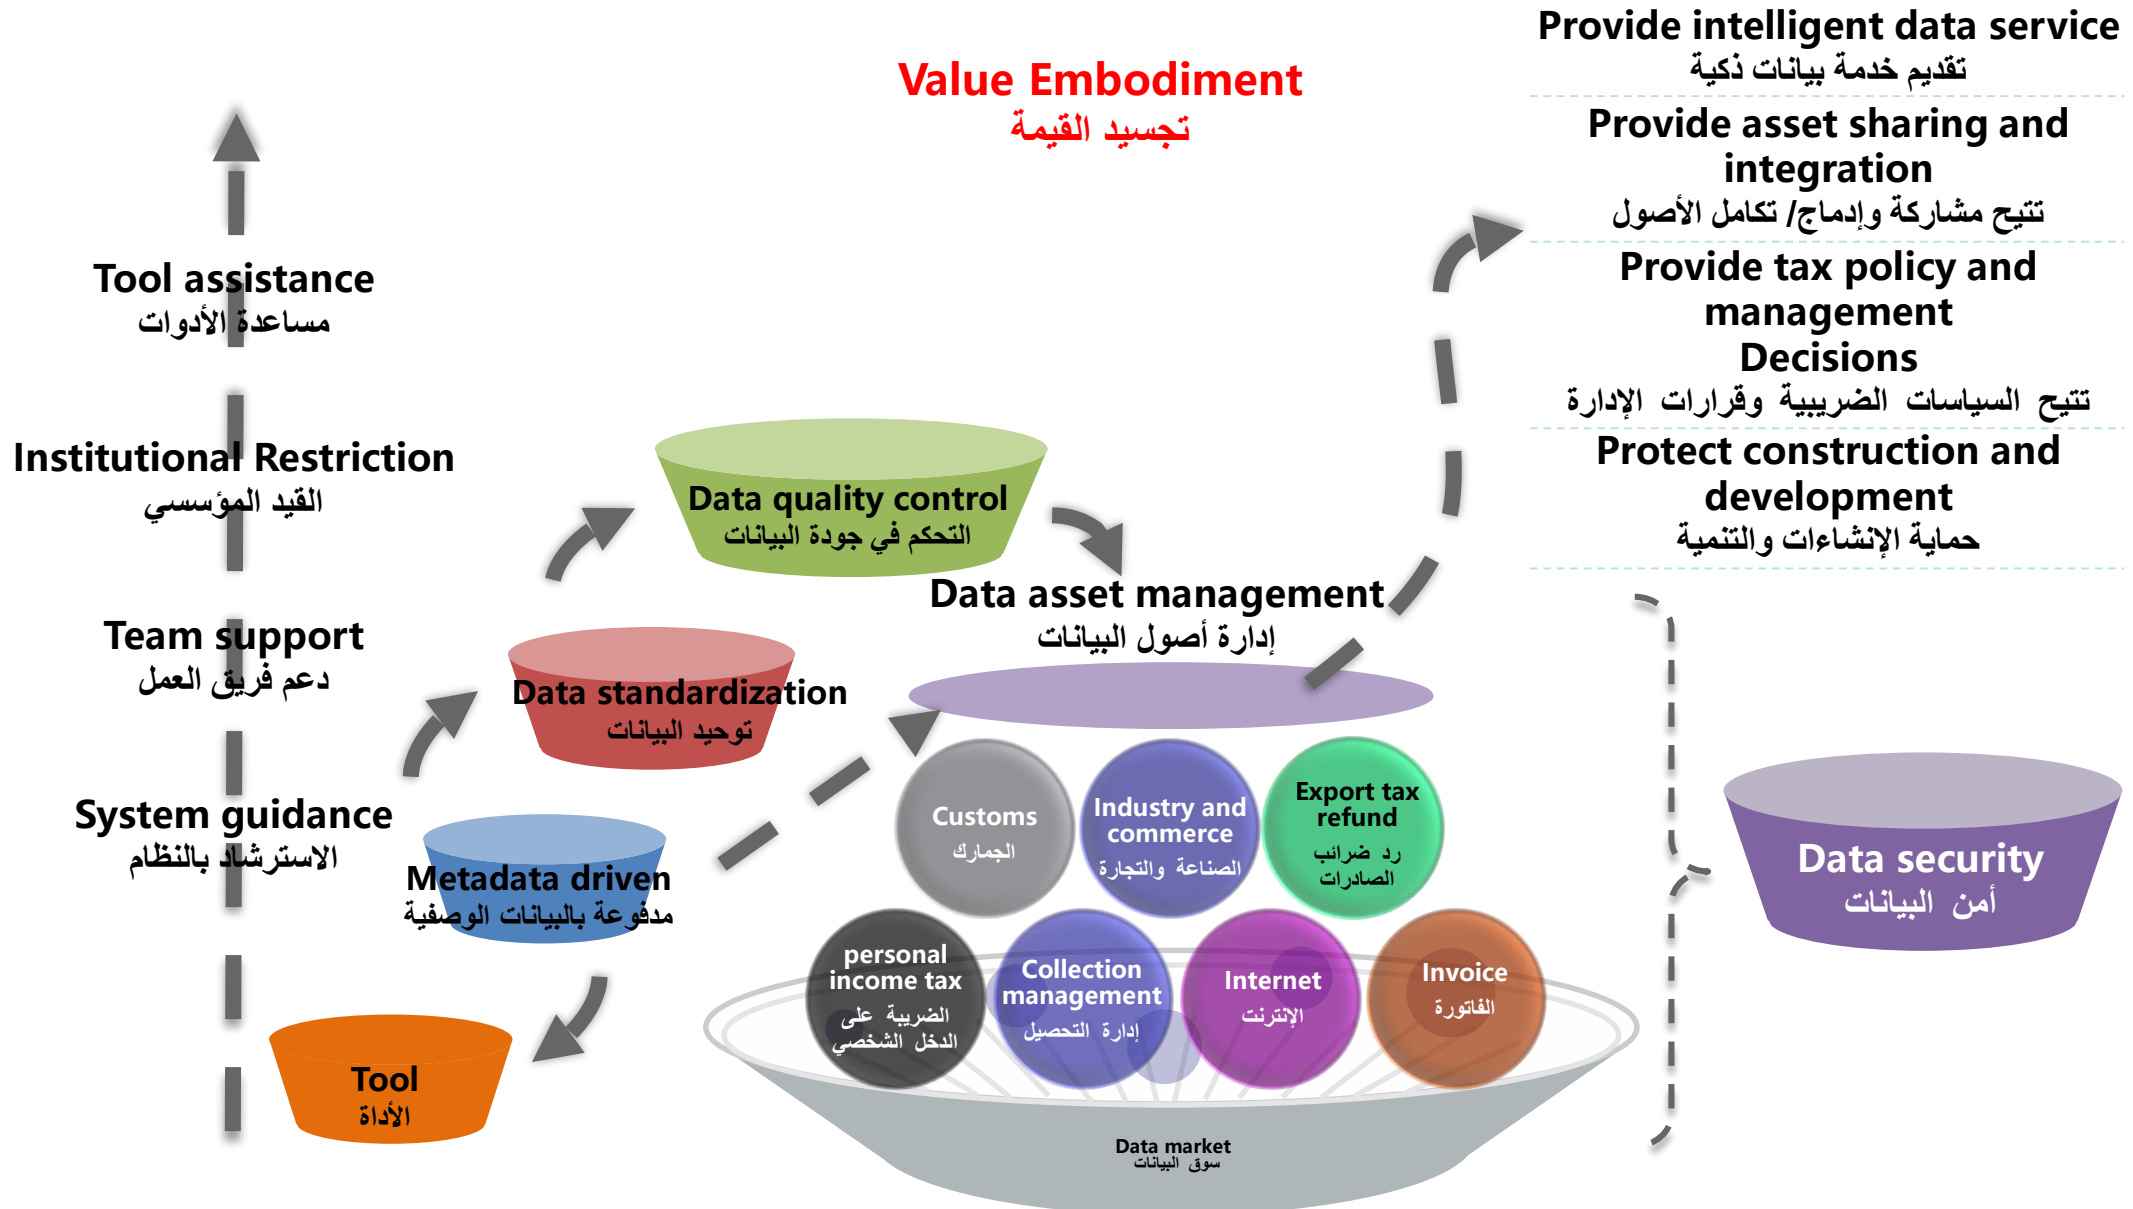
Value Embodiment
تجسيد القيمة

Provide intelligent data service
تقديم خدمة بيانات ذكية

Provide asset sharing and integration
تتيح مشاركة وإدماج/ تكامل الأصول

Provide tax policy and management Decisions
تتيح السياسات الضريبية وقرارات الإدارة

Protect construction and development
حماية الإنشاءات والتنمية

Tool assistance
مساعدة الأدوات

Institutional Restriction
القيد المؤسسي

Team support
دعم فريق العمل

System guidance
الاسترشاد بالنظام

Data quality control
التحكم في جودة البيانات

Data standardization
توحيد البيانات

Metadata driven
مدفوعة بالبيانات الوصفية

Tool
الأداة

Data asset management
إدارة أصول البيانات

Customs
الجمارك

Industry and commerce
الصناعة والتجارة

Export tax refund
رد ضرائب الصادرات

personal income tax
الضريبة على الدخل الشخصي

Collection management
إدارة التحصيل

Internet
الإنترنت

Invoice
الفاتورة

Data market
سوق البيانات

Data security
أمن البيانات